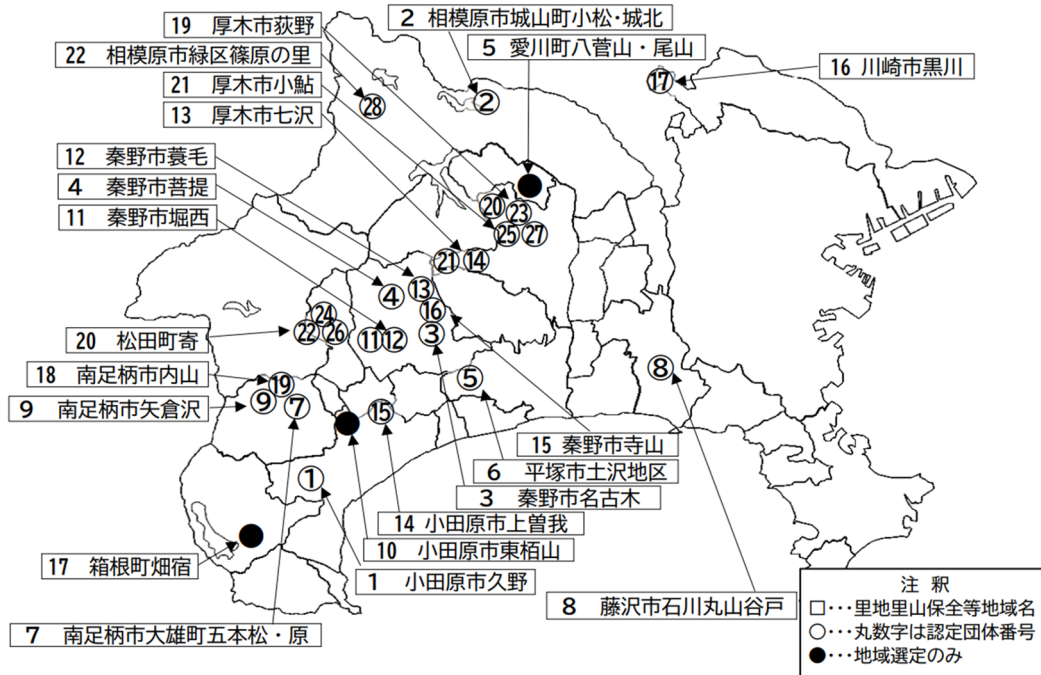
19 厚木市荻野
2 相模原市城山町小松・城北
22 相模原市緑区篠原の里
5 愛川町八菅山・尾山
16 川崎市黒川
21 厚木市小鮎
13 厚木市七沢
12 秦野市蓑毛
4 秦野市菩提
11 秦野市堀西
20 松田町寄
18 南足柄市内山
9 南足柄市矢倉沢
15 秦野市寺山
6 平塚市土沢地区
3 秦野市名古木
14 小田原市上曽我
10 小田原市東栢山
17 箱根町畑宿
1 小田原市久野
8 藤沢市石川丸山谷戸
7 南足柄市大雄町五本松・原

②
⑰
㉘
⑳
㉓
㉕
㉗
㉑
⑭
⑬
④
⑯
③
㉔
㉒
㉖
⑪
⑫
⑤
⑧
⑲
⑨
⑦
⑮
①

注 釈
□・・・里地里山保全等地域名
○・・・丸数字は認定団体番号
●・・・地域選定のみ